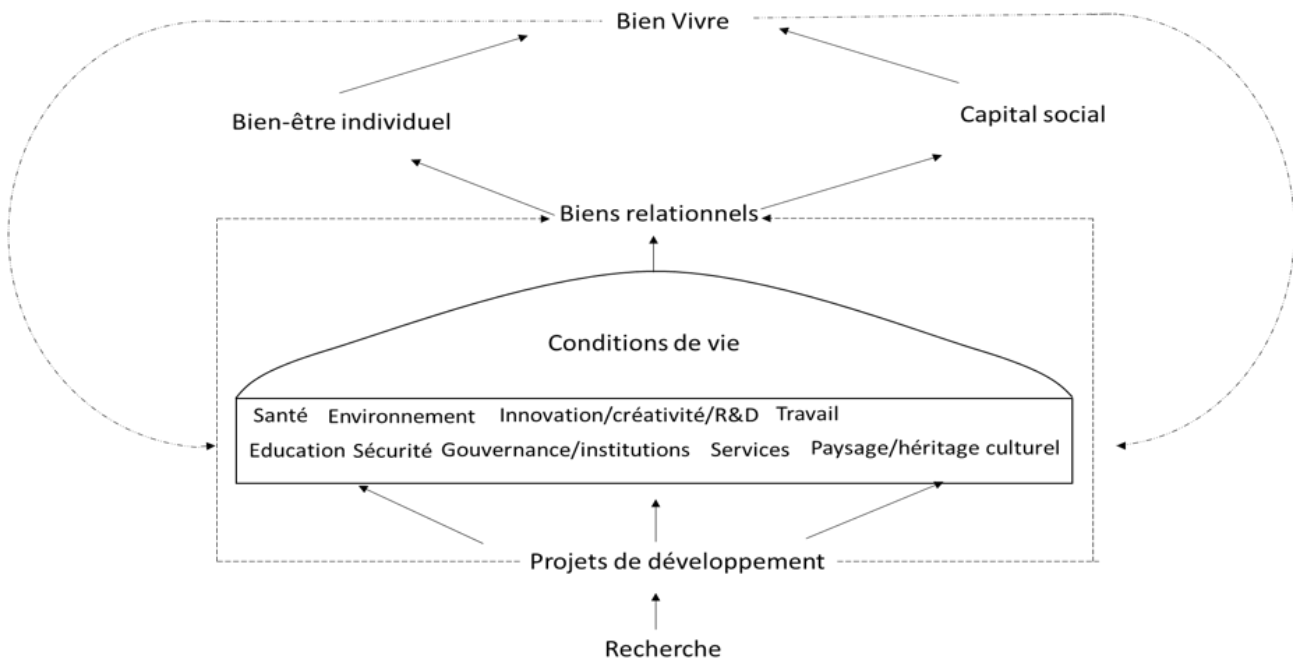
Bien Vivre

Bien-être individuel

Capital social

Biens relationnels

Conditions de vie

Santé Environnement Innovation/créativité/R&D Travail

Education Sécurité Gouvernance/institutions Services Paysage/héritage culturel

Projets de développement

Recherche